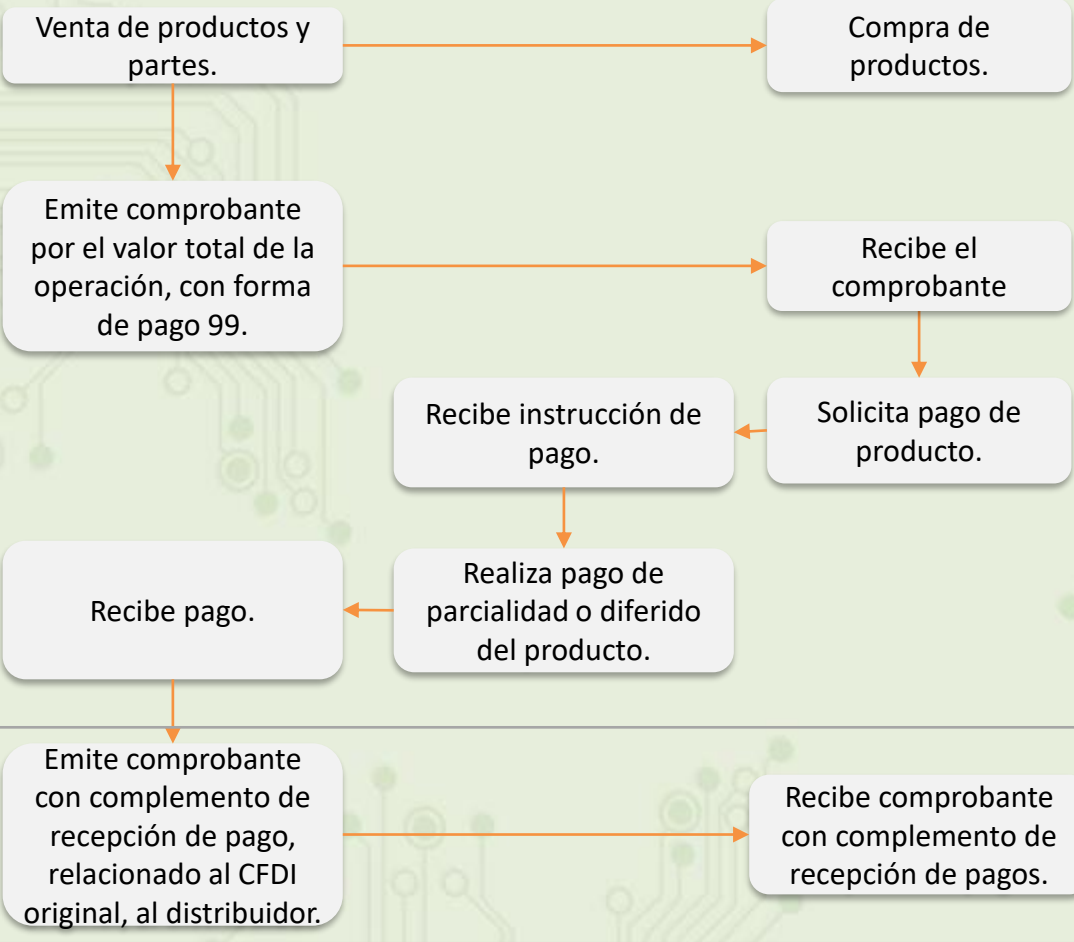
Venta de productos y partes.

Compra de productos.

Emite comprobante por el valor total de la operación, con forma de pago 99.

Recibe el comprobante

Recibe instrucción de pago.

Solicita pago de producto.

Recibe pago.

Realiza pago de parcialidad o diferido del producto.

Emite comprobante con complemento de recepción de pago, relacionado al CFDI original, al distribuidor.

Recibe comprobante con complemento de recepción de pagos.